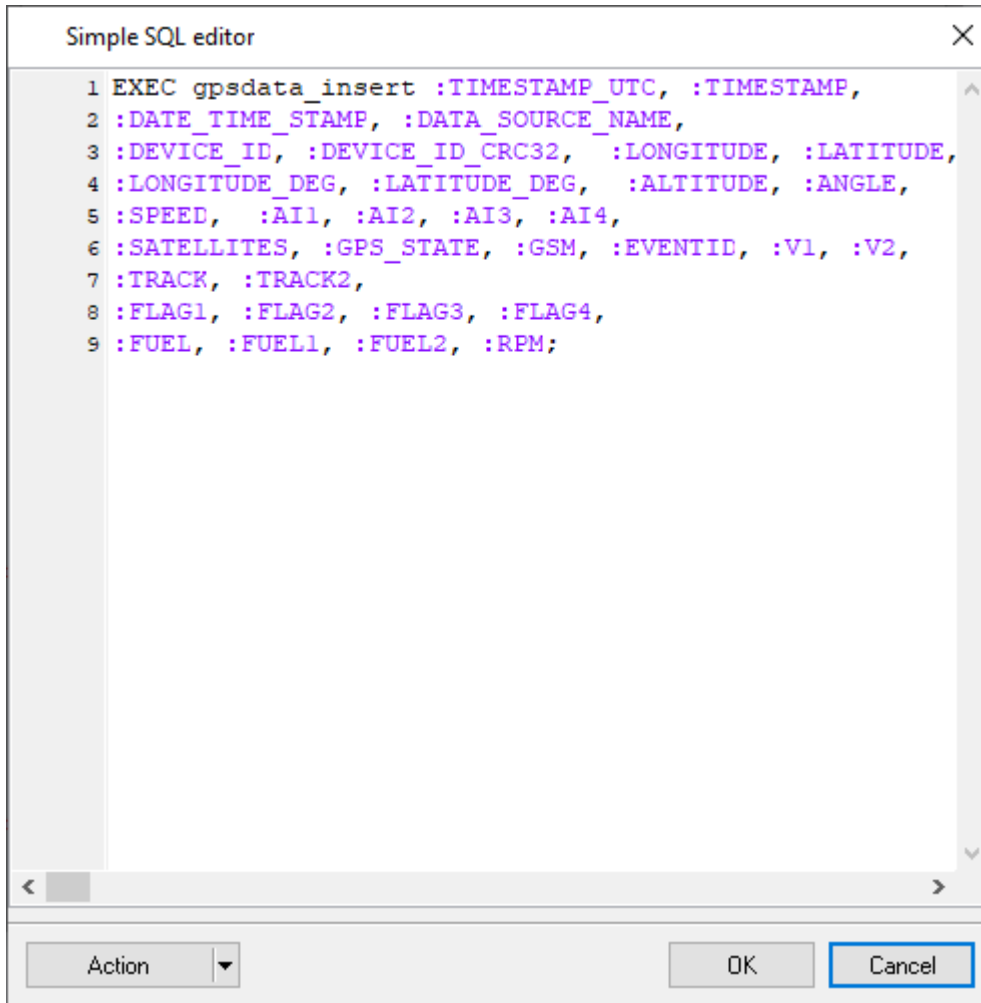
Simple SQL editor

1 EXEC gpsdata_insert :TIMESTAMP_UTC, :TIMESTAMP,
2 :DATE_TIME_STAMP, :DATA_SOURCE_NAME,
3 :DEVICE_ID, :DEVICE_ID_CRC32, :LONGITUDE, :LATITUDE,
4 :LONGITUDE_DEG, :LATITUDE_DEG, :ALTITUDE, :ANGLE,
5 :SPEED, :AI1, :AI2, :AI3, :AI4,
6 :SATELLITES, :GPS_STATE, :GSM, :EVENTID, :V1, :V2,
7 :TRACK, :TRACK2,
8 :FLAG1, :FLAG2, :FLAG3, :FLAG4,
9 :FUEL, :FUEL1, :FUEL2, :RPM;

Action

OK

Cancel